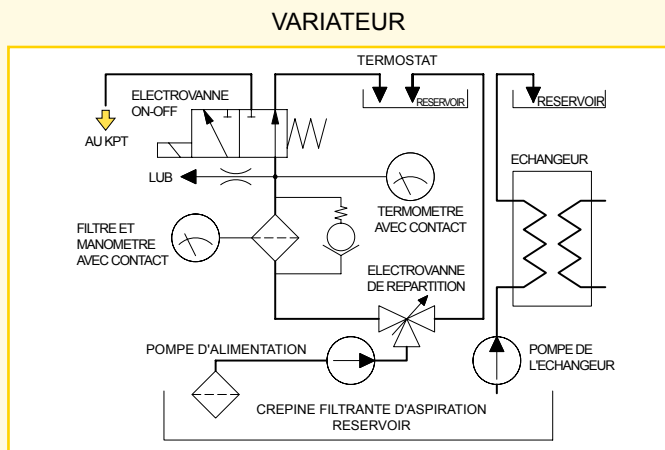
VARIATEUR

TERMOSTAT

RESERVOIR

RESERVOIR

ELECTROVANNE ON-OFF

AU KPT

LUB

ECHANGEUR

FILTRE ET MANOMETRE AVEC CONTACT

TERMOMETRE AVEC CONTACT

ELECTROVANNE DE REPARTITION

POMPE D'ALIMENTATION

POMPE DE L'ECHANGEUR

CREPINE FILTRANTE D'ASPIRATION

RESERVOIR